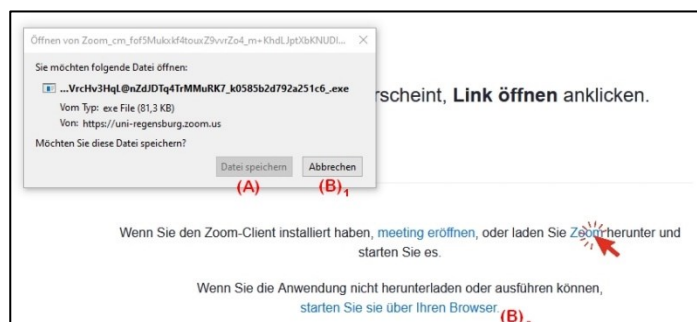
Öffnen von Zoom_cm_fof5Mukxkf4touxZ9vvrZo4_m+KhdLJptXbKNUDl... ×

Sie möchten folgende Datei öffnen:

...VrcHv3HqL@nZdJDTq4TrMMuRK7_k0585b2d792a251c6_.exe

Vom Typ: exe File (81,3 KB)

Von: https://uni-regensburg.zoom.us

Möchten Sie diese Datei speichern?

Datei speichern | Abbrechen

(A) (B)$_1$

rscheint, **Link öffnen** anklicken.

Wenn Sie den Zoom-Client installiert haben, meeting eröffnen, oder laden Sie Zoom herunter und starten Sie es.

Wenn Sie die Anwendung nicht herunterladen oder ausführen können, starten Sie sie über Ihren Browser. (B)$_2$